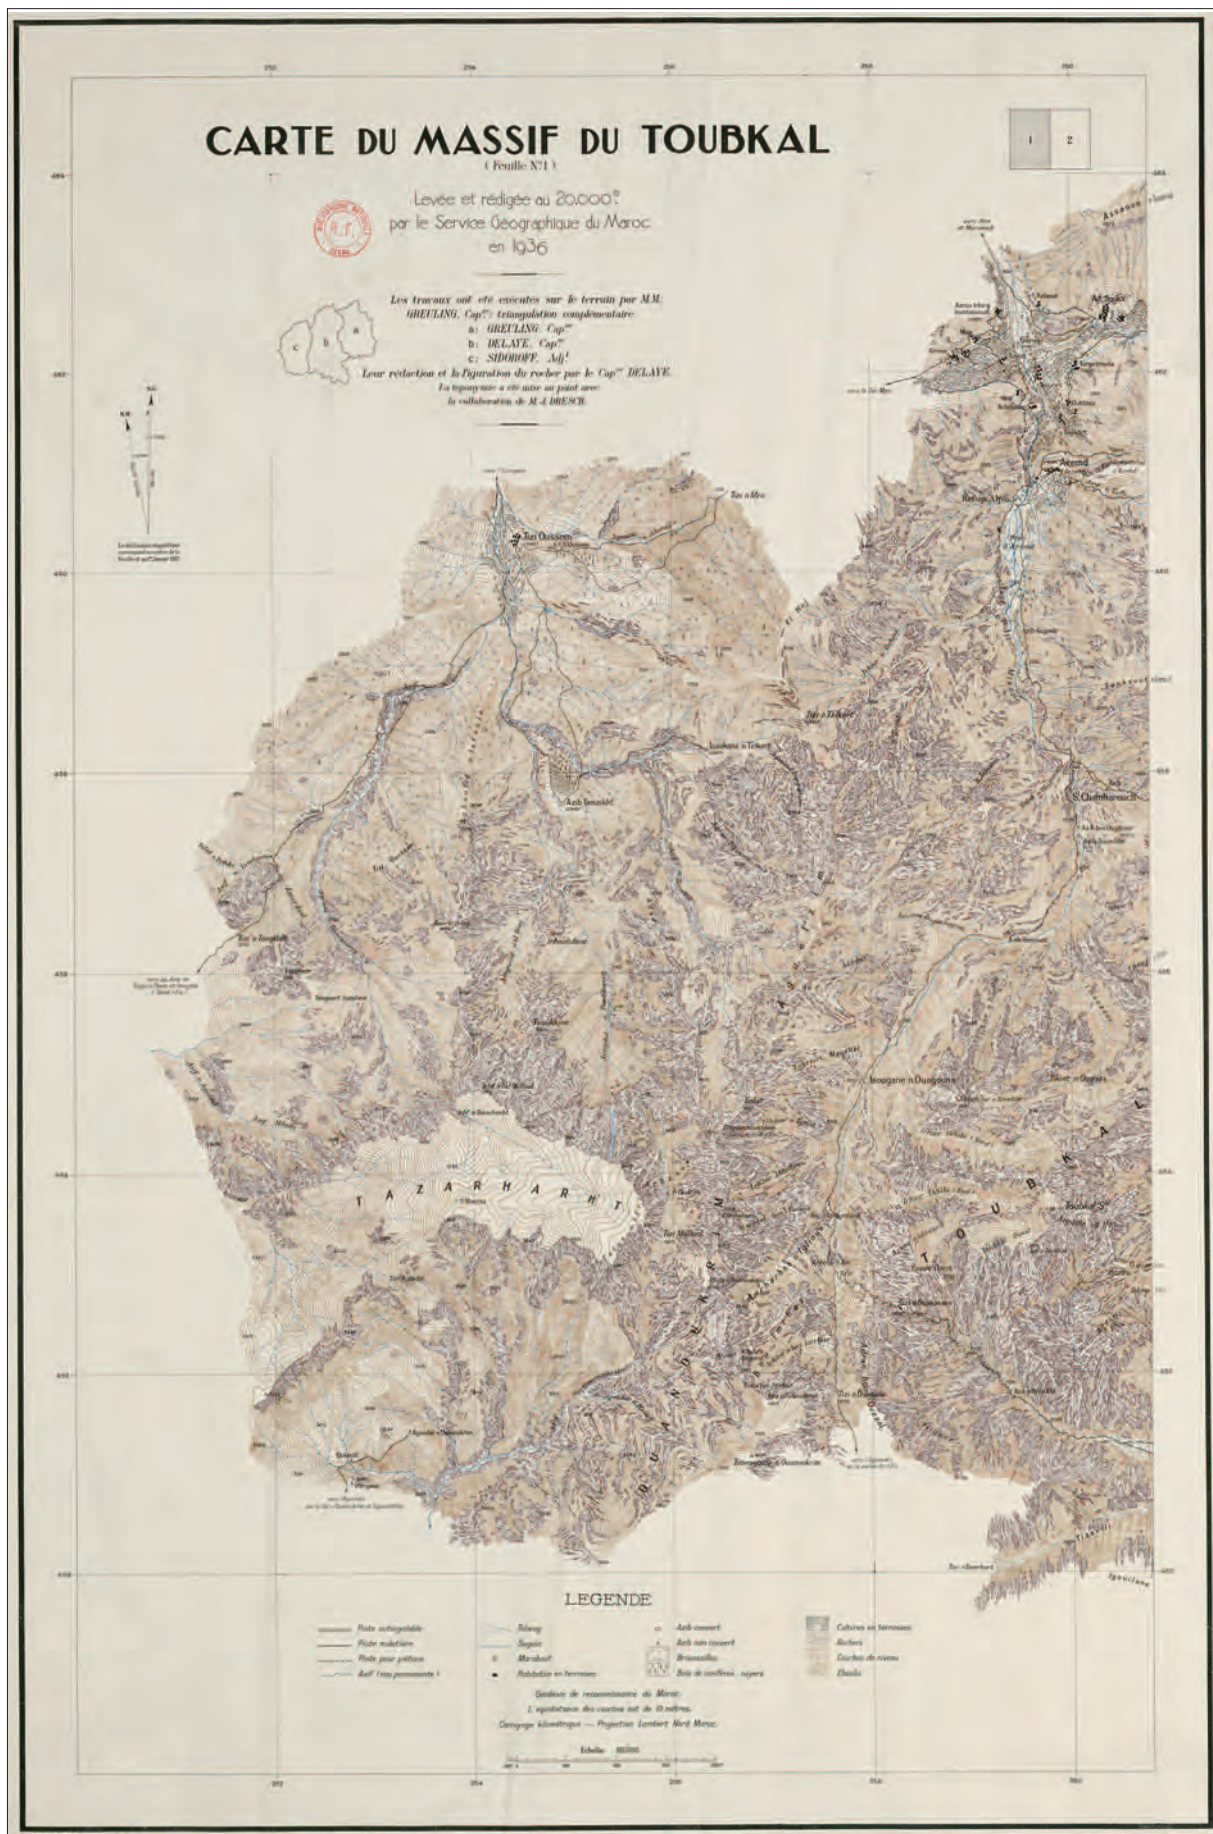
CARTE DU MASSIF DU TOUBKAL
( Feuille N°1 )

Levée et rédigée au 20.000e
par le Service Géographique du Maroc
en 1936

Les travaux ont été exécutés sur le terrain par MM:
GREULING, Capne triangulation complémentaire
a: GREULING Capne
b: DELAYE, Capne
c: SIDOROFF, Adjt
Leur rédaction et la figuration du rocher par le Capne DELAYE.
La toponymie a été mise au point avec
la collaboration de M. J. DRESCH.

1 2

Tizi Oussem
Azib Tamsoult
Imlil
Aremd
Refuge Alpin
S. Chamharouch
Imougane n Ouagouns
TAZARHARHT
TOUBKAL
Toubkal S.
OUANOUKRIM
Tizi n Ouanoums
Tizi Mzik

LEGENDE

Piste automobile
Piste muletière
Piste pour piétons
Assif (eau permanente)
Rélang
Seguia
Marabout
Habitation en terrasses
Azib couvert
Azib non couvert
Broussailles
Bois de conifères, noyers
Cultures en terrasses
Rochers
Courbes de niveau
Éboulis

Géodésie de reconnaissance du Maroc
L'équidistance des courbes est de 10 mètres
Quadrillage kilométrique — Projection Lambert Nord Maroc

Echelle: 1/20.000

252 254 256 258 260